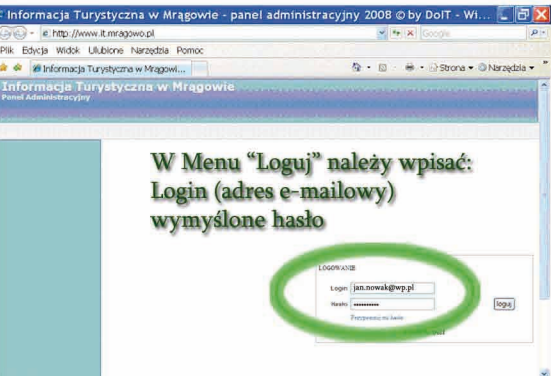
Informacja Turystyczna w Mrągowie - panel administracyjny 2008 © by DoIT - Wi...

http://www.it.mragowo.pl

Google

Plik Edycja Widok Ulubione Narzędzia Pomoc

Informacja Turystyczna w Mrągowi...

Strona ▾ Narzędzia ▾

Informacja Turystyczna w Mrągowie
Panel Administracyjny

W Menu "Loguj" należy wpisać:
Login (adres e-mailowy)
wymyślone hasło

LOGOWANIE

Login: jan.nowak@wp.pl

Hasło: ••••••••••

loguj

Przypomnij mi hasło